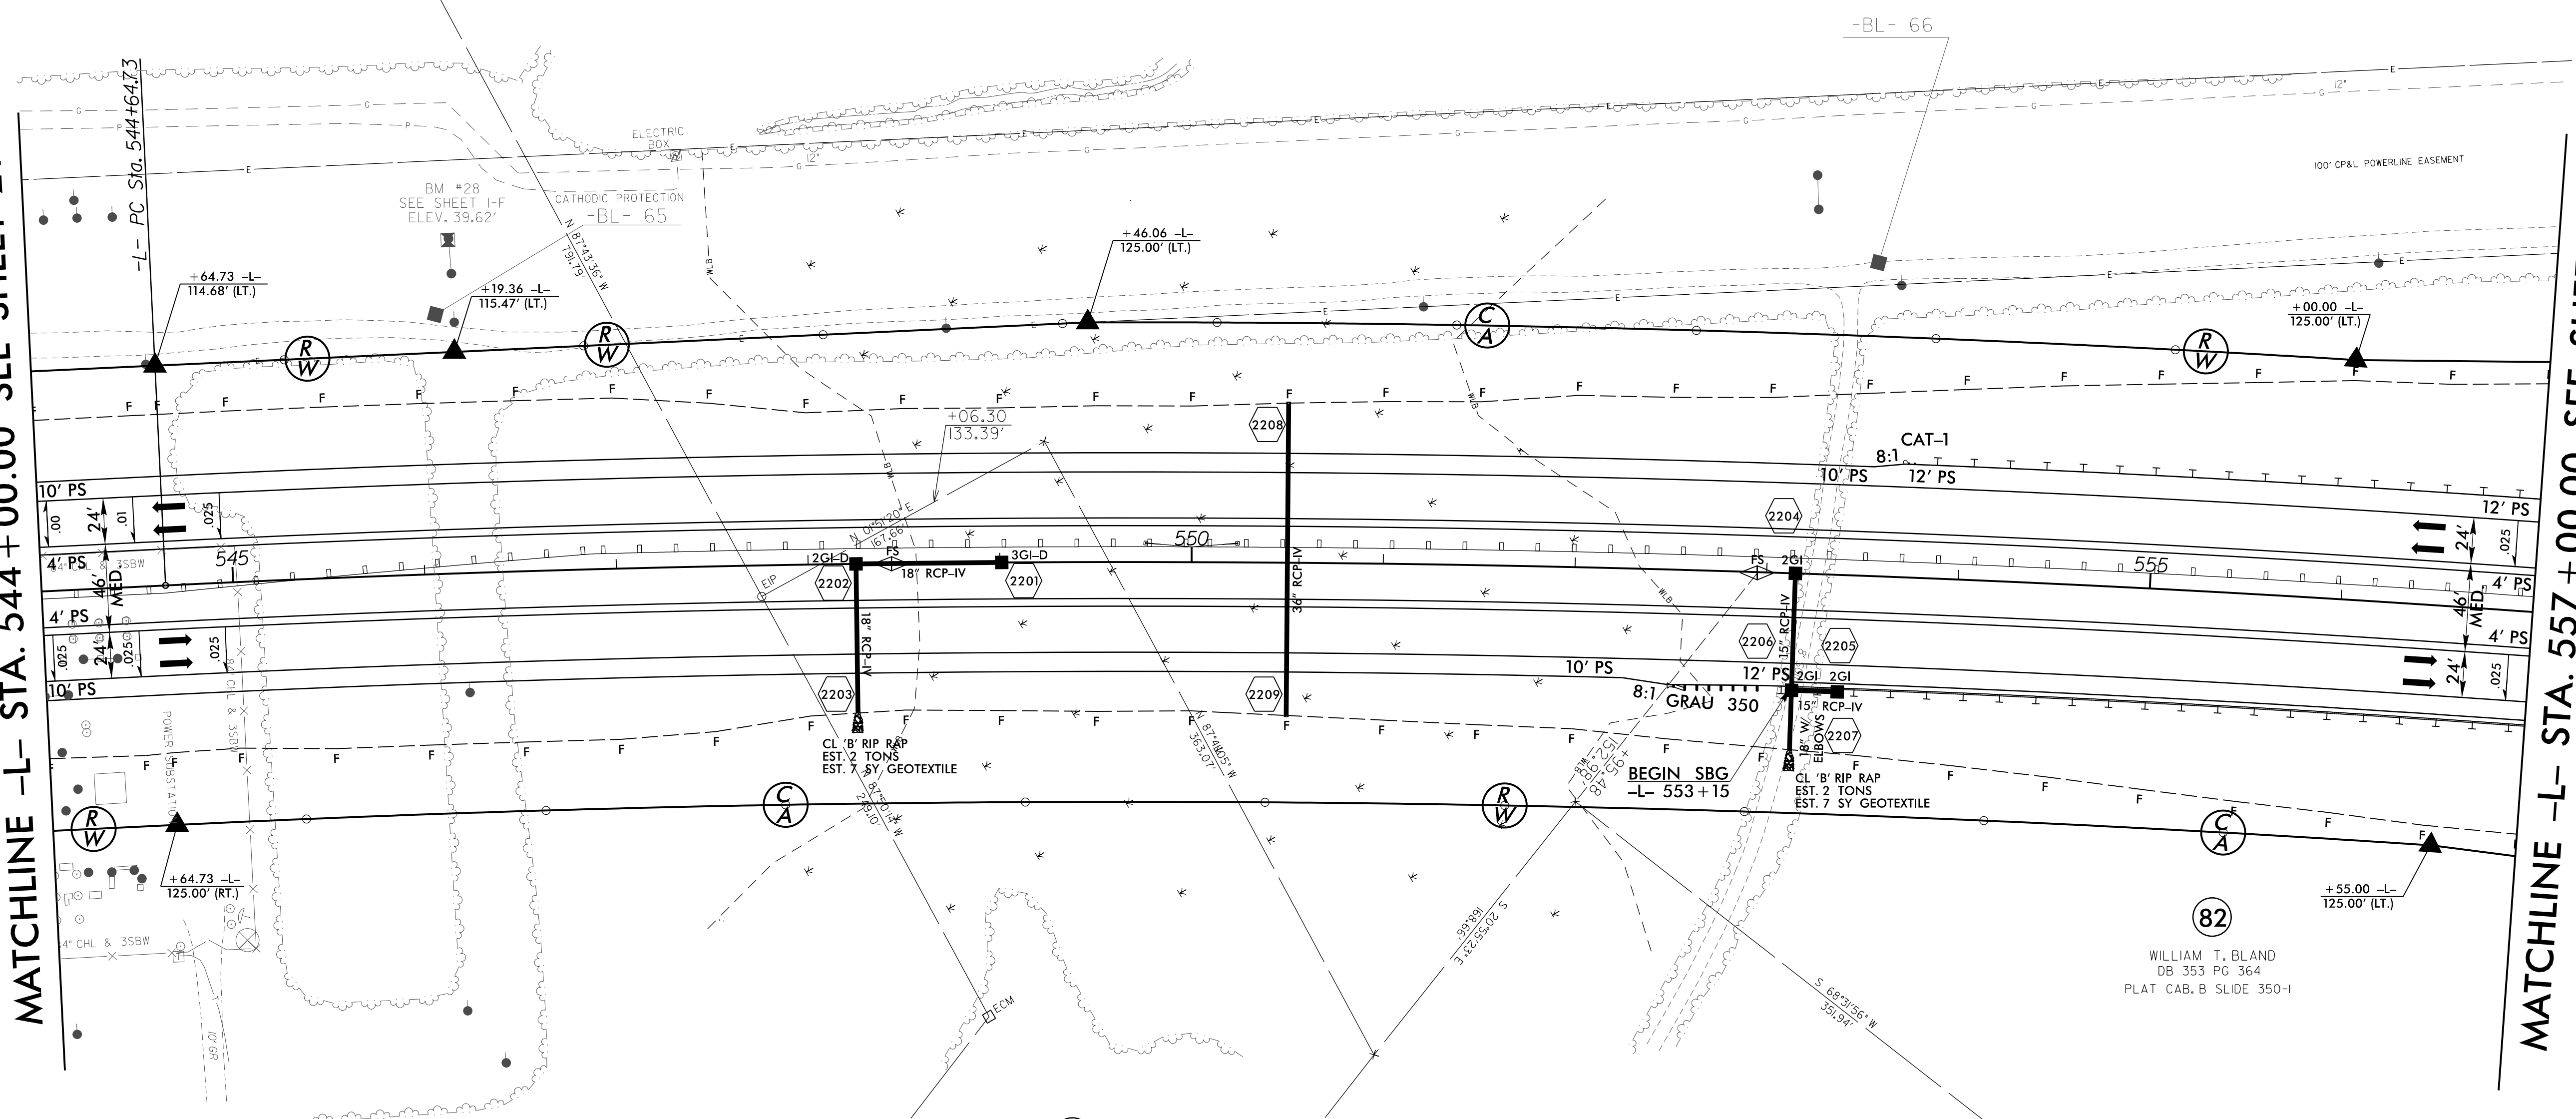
MATCHLINE -L- STA. 544+00.00 SEE SHEET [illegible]

-L- PC Sta. 544+64.73

-BL- 66

ELECTRIC BOX

12"

100' CP&L POWERLINE EASEMENT

BM #28
SEE SHEET I-F
ELEV. 39.62'

CATHODIC PROTECTION
-BL- 65

N 87°43'36" W
791.79'

+64.73 -L-
114.68' (LT.)

+19.36 -L-
115.47' (LT.)

+46.06 -L-
125.00' (LT.)

+00.00 -L-
125.00' (LT.)

WLB

+06.30
133.39'

N 0°51'20" E
167.66'

2208

CAT-1
8:1

10' PS
12' PS

10' PS

.00
24'
.01
.025

2204

12' PS

545

550

555

4' PS
46' MED
4' PS

4" CHL & 3SBW

2GI-D
FS
18" RCP-IV
3GI-D

EIP

2202
2201

36" RCP-IV

FS
2GI

24'
.025
4' PS
46' MED
4' PS

.025
24'
.025
.025

18" RCP-IV

15" RCP-IV

2206
2205

10' PS
12' PS

10' PS

2203

2209

8:1
GRAU 350

2GI 2GI
15" RCP-IV

24'
.025

POWER SUBSTATION

8' CHL & 3SBW

CL 'B' RIP RAP
EST. 2 TONS
EST. 7 SY GEOTEXTILE

N 87°44'05" W
363.07'

+95.48
152.98'

BEGIN SBG
-L- 553+15

18" W/ ELBOWS

2207

CL 'B' RIP RAP
EST. 2 TONS
EST. 7 SY GEOTEXTILE

N 81°20'14" W
243.10'

+64.73 -L-
125.00' (RT.)

+55.00 -L-
125.00' (LT.)

S 20°55'23" E
168.66'

S 68°31'56" W
351.94'

82

WILLIAM T. BLAND
DB 353 PG 364
PLAT CAB. B SLIDE 350-I

4" CHL & 3SBW

10' GR

ECM

MATCHLINE -L- STA. 557+00.00 SEE SHEE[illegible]